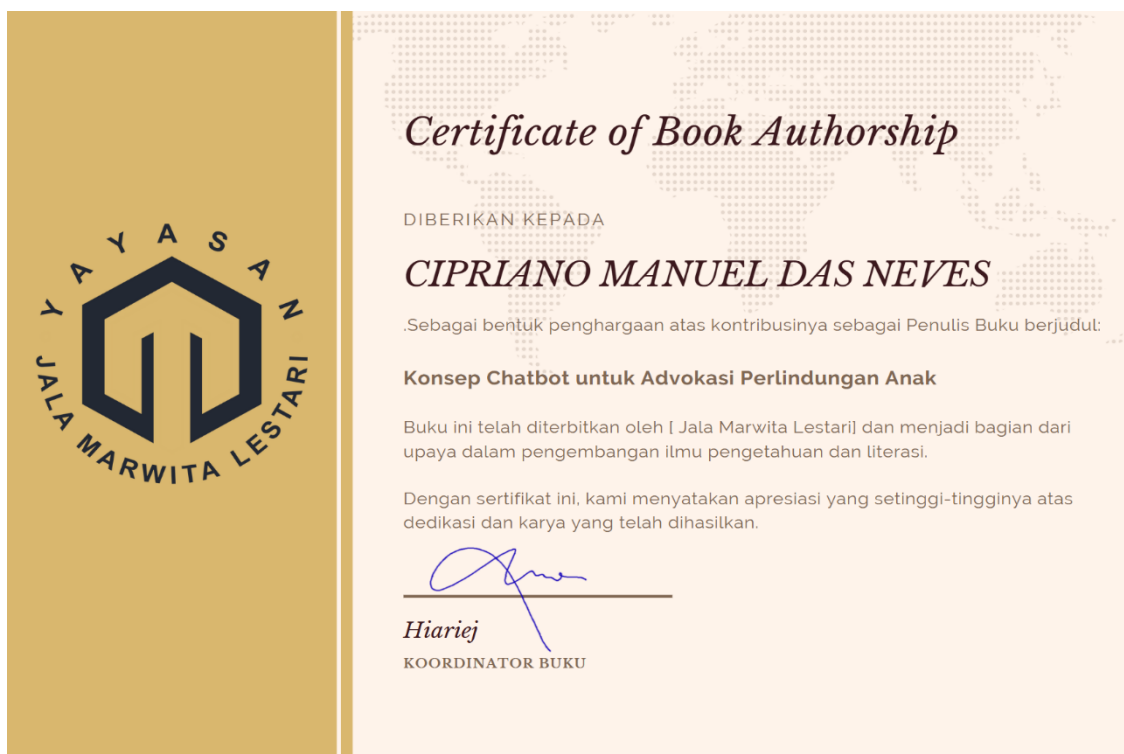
YAYASAN
JALA MARWITA LESTARI

Certificate of Book Authorship

DIBERIKAN KEPADA

CIPRIANO MANUEL DAS NEVES

.Sebagai bentuk penghargaan atas kontribusinya sebagai Penulis Buku berjudul:

Konsep Chatbot untuk Advokasi Perlindungan Anak

Buku ini telah diterbitkan oleh [ Jala Marwita Lestari] dan menjadi bagian dari upaya dalam pengembangan ilmu pengetahuan dan literasi.

Dengan sertifikat ini, kami menyatakan apresiasi yang setinggi-tingginya atas dedikasi dan karya yang telah dihasilkan.

Hiariej
KOORDINATOR BUKU